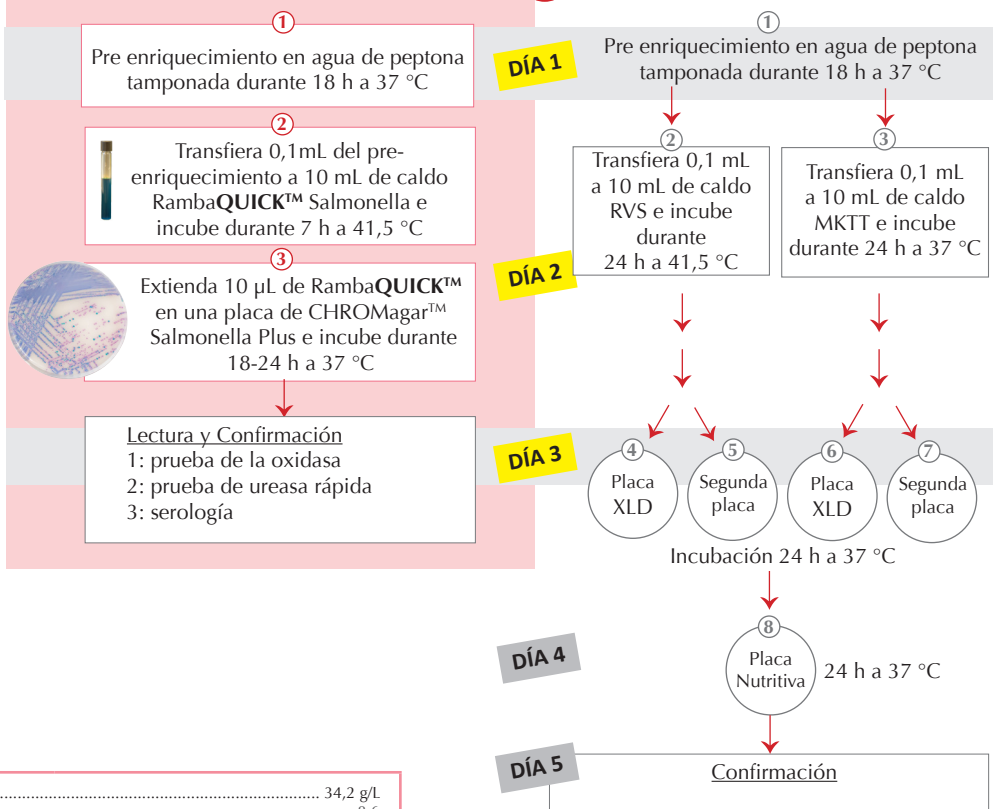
1
Pre enriquecimiento en agua de peptona tamponada durante 18 h a 37 °C

2
Transfiera 0,1mL del pre-enriquecimiento a 10 mL de caldo Rambा**QUICK™** Salmonella e incube durante 7 h a 41,5 °C

3
Extienda 10 µL de Ramba**QUICK™** en una placa de CHROMagar™ Salmonella Plus e incube durante 18-24 h a 37 °C

Lectura y Confirmación
1: prueba de la oxidasa
2: prueba de ureasa rápida
3: serología

DÍA 1
1
Pre enriquecimiento en agua de peptona tamponada durante 18 h a 37 °C

2
Transfiera 0,1 mL a 10 mL de caldo RVS e incube durante 24 h a 41,5 °C

3
Transfiera 0,1 mL a 10 mL de caldo MKTT e incube durante 24 h a 37 °C

DÍA 2

DÍA 3
4
Placa XLD
5
Segunda placa
6
Placa XLD
7
Segunda placa
Incubación 24 h a 37 °C

DÍA 4
8
Placa Nutritiva
24 h a 37 °C

DÍA 5
Confirmación

34,2 g/L
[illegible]